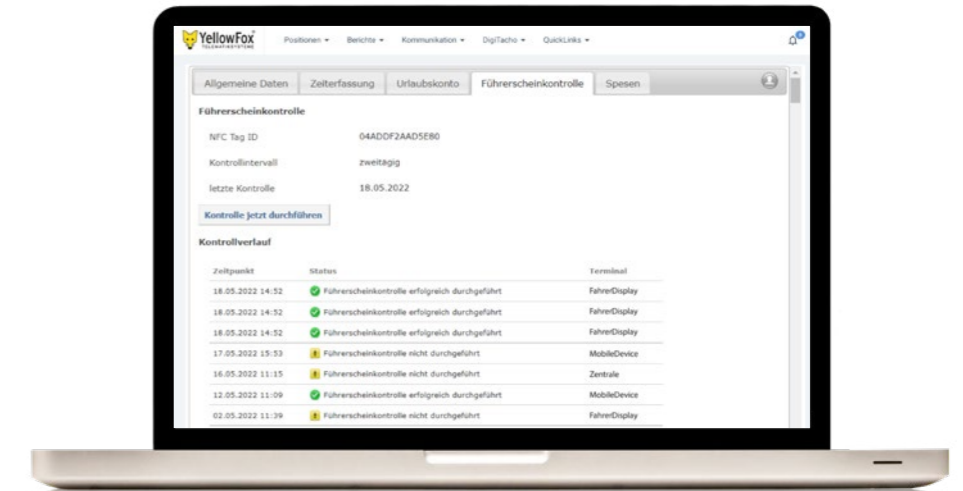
YellowFox TELEMATIKSYSTEME Positionen ▾ Berichte ▾ Kommunikation ▾ DigiTacho ▾ QuickLinks ▾

Allgemeine Daten | Zeiterfassung | Urlaubskonto | Führerscheinkontrolle | Spesen

Führerscheinkontrolle

NFC Tag ID 04ADDF2AAD5E80

Kontrollintervall zweitägig

letzte Kontrolle 18.05.2022

Kontrolle jetzt durchführen

Kontrollverlauf

| Zeitpunkt | Status | Terminal |
|---|---|---|
| 18.05.2022 14:52 | Führerscheinkontrolle erfolgreich durchgeführt | FahrerDisplay |
| 18.05.2022 14:52 | Führerscheinkontrolle erfolgreich durchgeführt | FahrerDisplay |
| 18.05.2022 14:52 | Führerscheinkontrolle erfolgreich durchgeführt | FahrerDisplay |
| 17.05.2022 15:53 | Führerscheinkontrolle nicht durchgeführt | MobileDevice |
| 16.05.2022 11:15 | Führerscheinkontrolle nicht durchgeführt | Zentrale |
| 12.05.2022 11:09 | Führerscheinkontrolle erfolgreich durchgeführt | MobileDevice |
| 02.05.2022 11:39 | Führerscheinkontrolle nicht durchgeführt | FahrerDisplay |